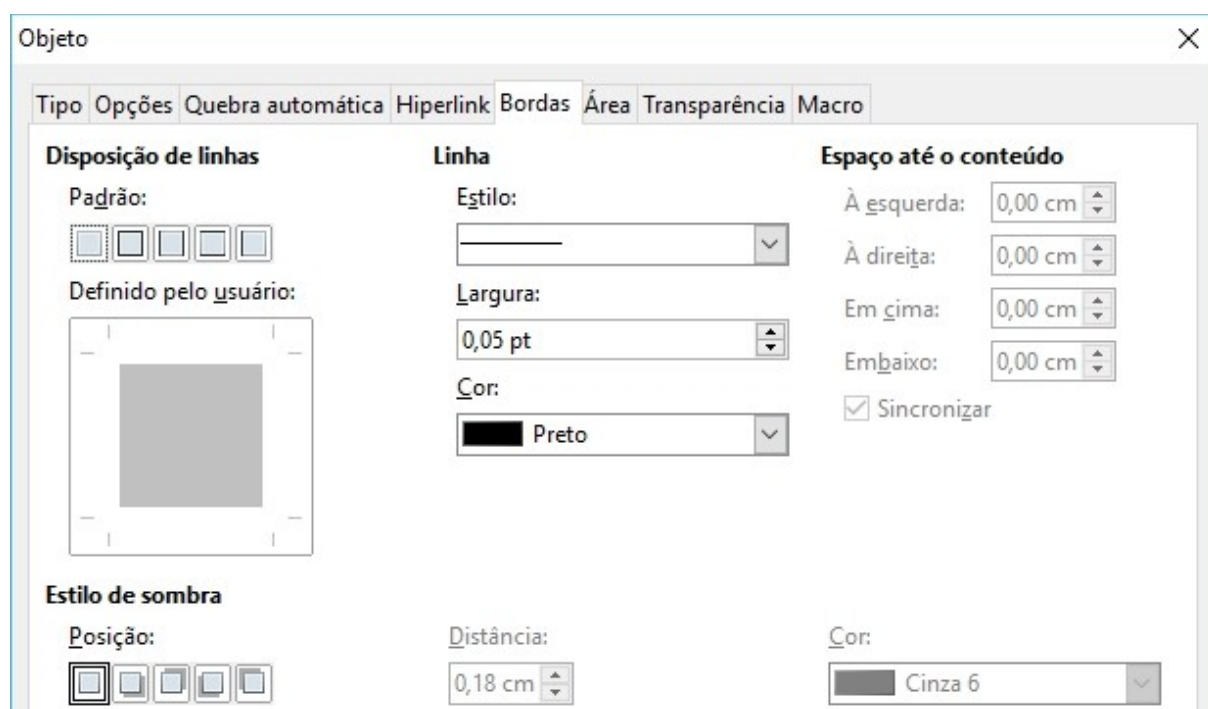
Objeto

×

Tipo | Opções | Quebra automática | Hiperlink | Bordas | Área | Transparência | Macro

Disposição de linhas

Padrão:

Definido pelo usuário:

Linha

Estilo:

Largura:

0,05 pt

Cor:

Preto

Espaço até o conteúdo

À esquerda: 0,00 cm

À direita: 0,00 cm

Em cima: 0,00 cm

Embaixo: 0,00 cm

Sincronizar

Estilo de sombra

Posição:

Distância:

0,18 cm

Cor:

Cinza 6